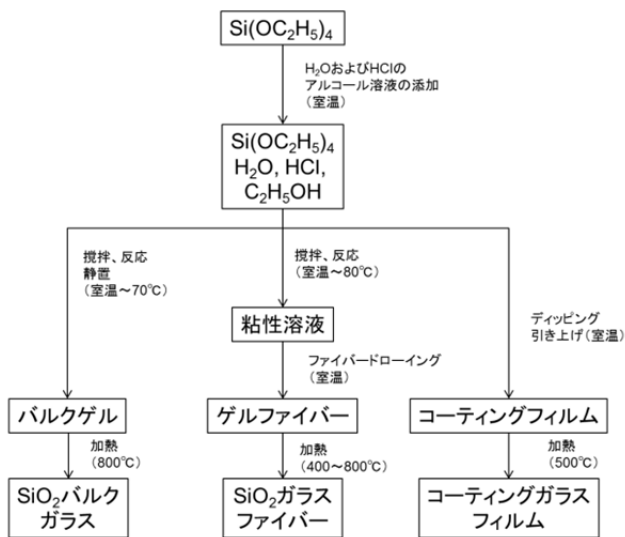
$Si(OC_2H_5)_4$

$H_2O$およびHClのアルコール溶液の添加（室温）

$Si(OC_2H_5)_4$
$H_2O$, HCl,
$C_2H_5OH$

撹拌、反応
静置
（室温～70℃）

撹拌、反応
（室温～80℃）

粘性溶液

ファイバードローイング
（室温）

ディッピング
引き上げ（室温）

バルクゲル

加熱
（800℃）

$SiO_2$バルクガラス

ゲルファイバー

加熱
（400～800℃）

$SiO_2$ガラスファイバー

コーティングフィルム

加熱
（500℃）

コーティングガラスフィルム